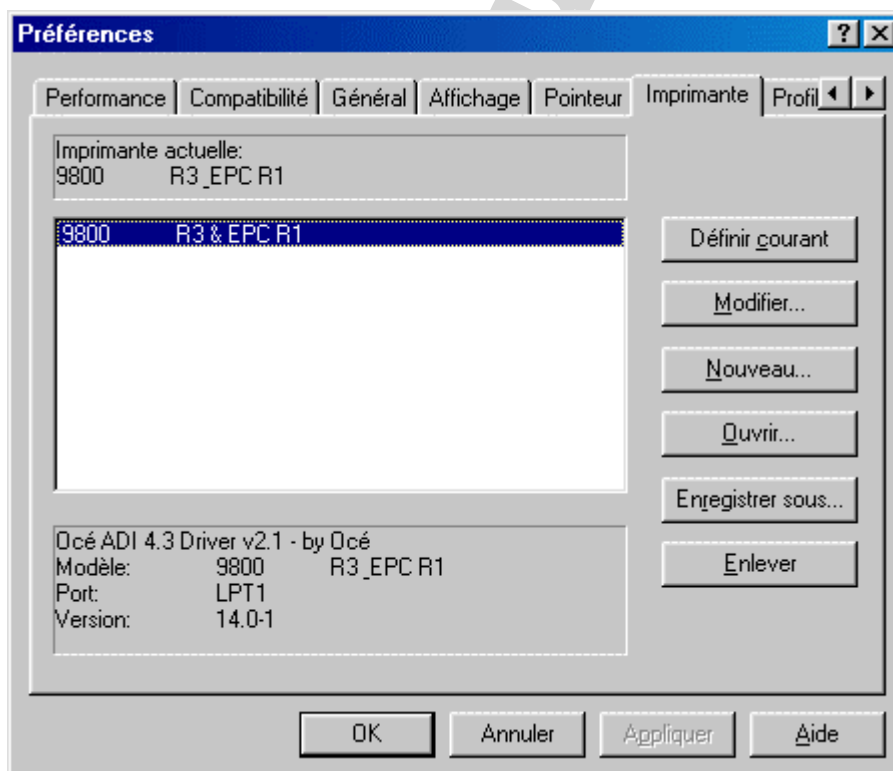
Préférences

?

Performance | Compatibilité | Général | Affichage | Pointeur | Imprimante | Profil

Imprimante actuelle:
9800 R3_EPC R1

9800 R3 & EPC R1

Définir courant

Modifier...

Nouveau...

Ouvrir...

Enregistrer sous...

Enlever

Océ ADI 4.3 Driver v2.1 - by Océ
Modèle: 9800 R3_EPC R1
Port: LPT1
Version: 14.0-1

OK

Annuler

Appliquer

Aide